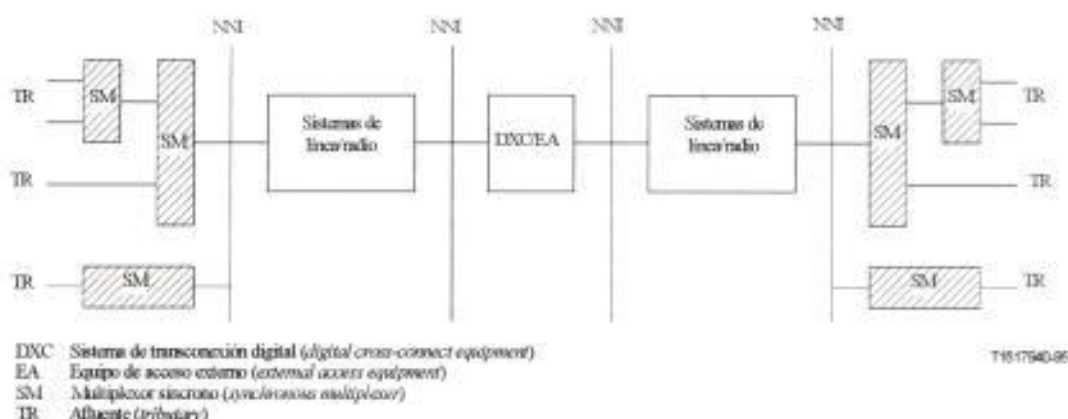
NNI NNI NNI NNI

TR
SM
SM
TR
TR
SM
Sistemas de línea/radio
DXC/EA
Sistemas de línea/radio
SM
SM
TR
TR
SM
TR

DXC Sistema de transconexión digital (digital cross-connect equipment)
EA Equipo de acceso externo (external access equipment)
SM Multiplexor síncrono (synchronous multiplexer)
TR Afluente (tributary)

T1517940-95